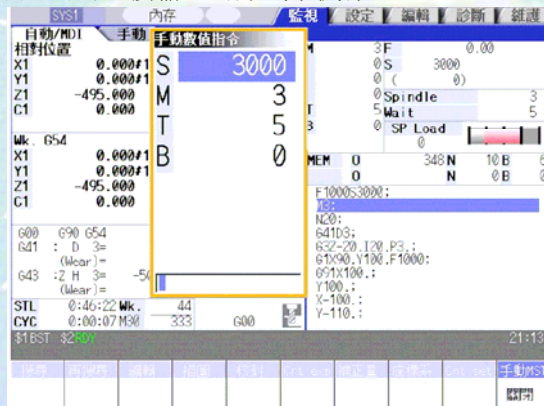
SYS1 内存 監視 設定 編輯 診斷 維護

自動/MDI 手動
相對位置
X1 0.000#1
Y1 0.000#1
Z1 -495.000
C1 0.000

Wk. G54
X1 0.000#1
Y1 0.000#1
Z1 -495.000
C1 0.000

G00 G90 G54
G41 : D 3=
(Wear)=
G43 :Z H 3= -50
(Wear)=

STL 0:46:22 Wk. 44
CYC 0:00:07 M30 333 G00

手動數值指令
S 3000
M 3
T 5
B 0

M
T
B

3 F 0.00
0 S 3000
0 ( 0)
5 Spindle 3
5 Wait 5
0 SP Load
0

MEM 0 348 N 10 B 6
0 0 N 0 B 0

F1000S3000;
M3;
N20;
G41D3;
G32-20.I20.P3.;
G1X90.Y100.F1000;
G91X100.;
Y100.;
X-100.;
Y-110.;

$1BST $2RDY 21:13

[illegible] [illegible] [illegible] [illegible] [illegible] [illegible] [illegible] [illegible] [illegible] 手動MST
關閉